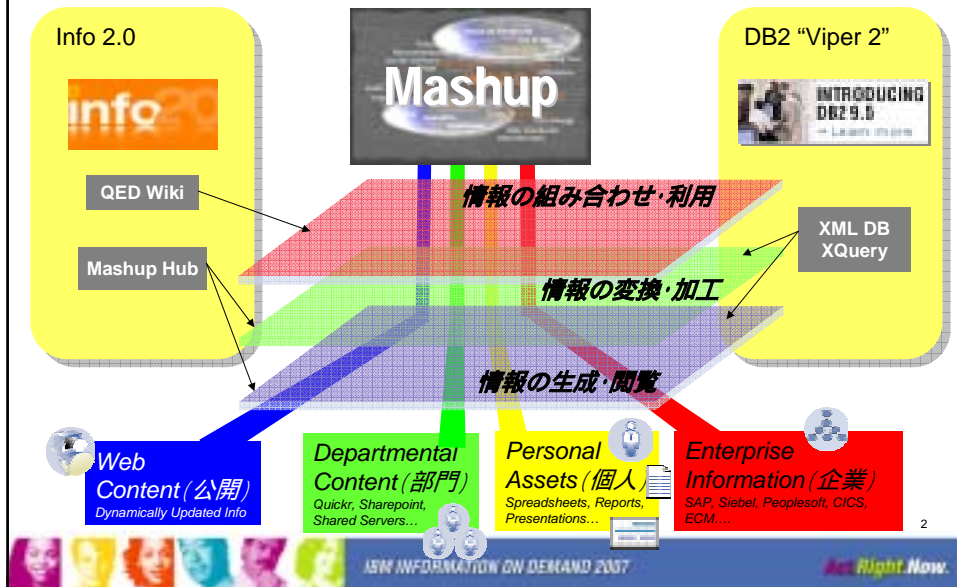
Info 2.0

info2.0

QED Wiki

Mashup Hub

Mashup

DB2 "Viper 2"

INTRODUCING DB2 9.5

Learn more

XML DB XQuery

情報の組み合わせ･利用

情報の変換･加工

情報の生成･閲覧

Web Content(公開)
Dynamically Updated Info

Departmental Content(部門)
Quickr, Sharepoint, Shared Servers…

Personal Assets(個人)
Spreadsheets, Reports, Presentations…

Enterprise Information(企業)
SAP, Siebel, Peoplesoft, CICS, ECM….

2

IBM INFORMATION ON DEMAND 2007

Act Right Now.